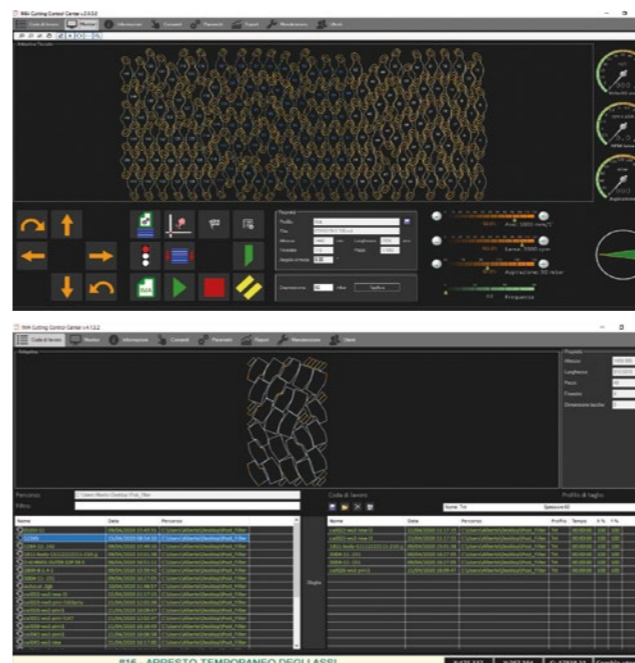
INN Cutting Control Center v.4.3.0

Coda di lavoro | Monitor | Informazioni | Comandi | Parametri | Report | Manutenzione | Utenti

Accel. 1000 mm/s²

Corsa 3300 rpm

Aspirazione 50 mbar

Frequenza

Taglia

INN Cutting Control Center v.4.3.2

Coda di lavoro | Monitor | Informazioni | Comandi | Parametri | Report | Manutenzione | Utenti

Percorso
Filtro

Coda di lavoro

Profilo di taglio

Taglia

#16 - ARRESTO TEMPORANEO DEGLI ASSI